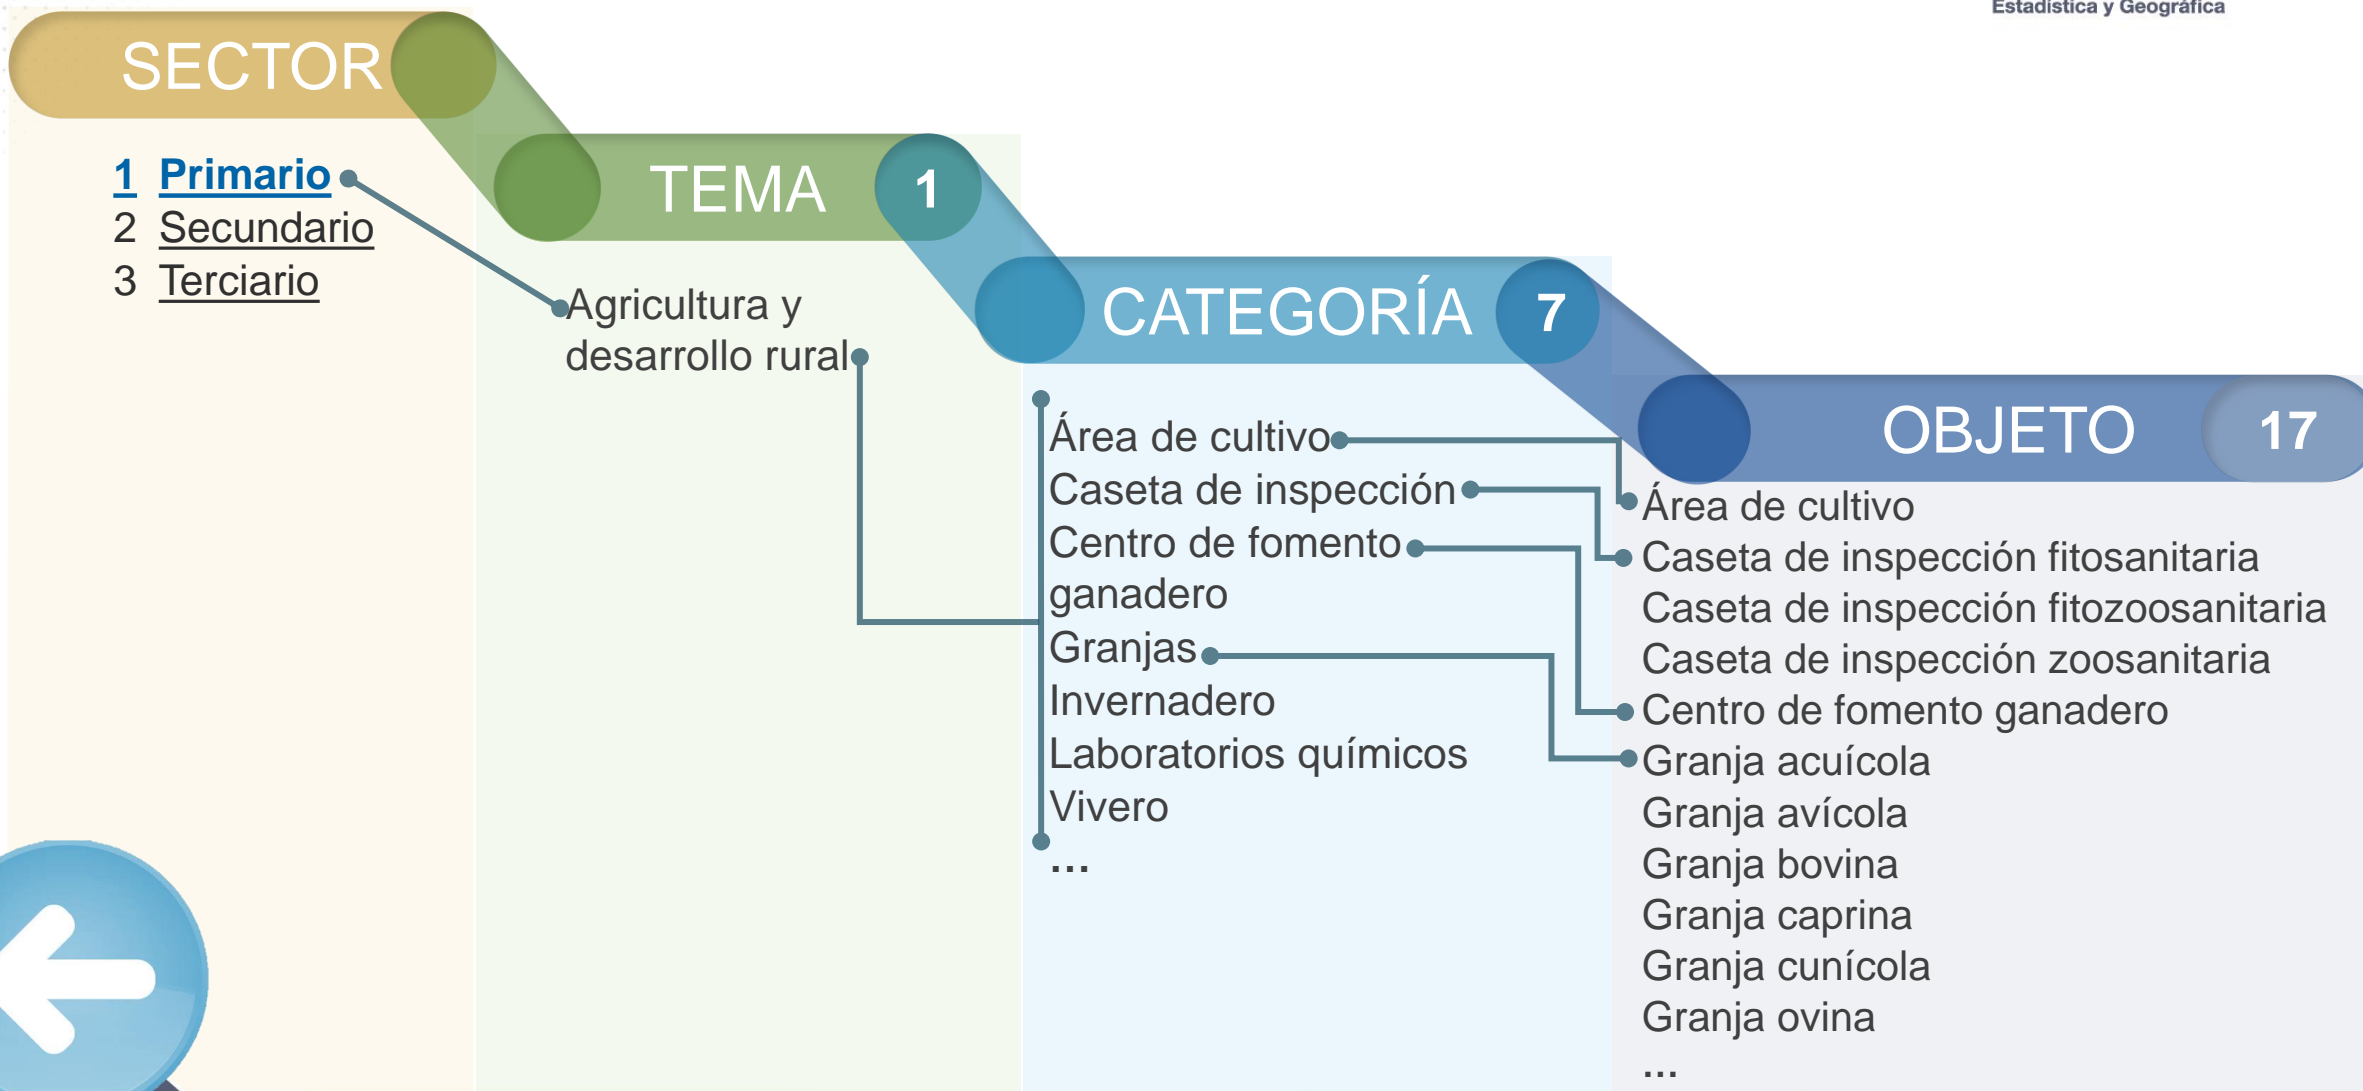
Estadística y Geográfica

SECTOR

1 Primario
2 Secundario
3 Terciario

TEMA 1

Agricultura y desarrollo rural

CATEGORÍA 7

Área de cultivo
Caseta de inspección
Centro de fomento ganadero
Granjas
Invernadero
Laboratorios químicos
Vivero
...

OBJETO 17

Área de cultivo
Caseta de inspección fitosanitaria
Caseta de inspección fitozoosanitaria
Caseta de inspección zoosanitaria
Centro de fomento ganadero
Granja acuícola
Granja avícola
Granja bovina
Granja caprina
Granja cunícola
Granja ovina
...